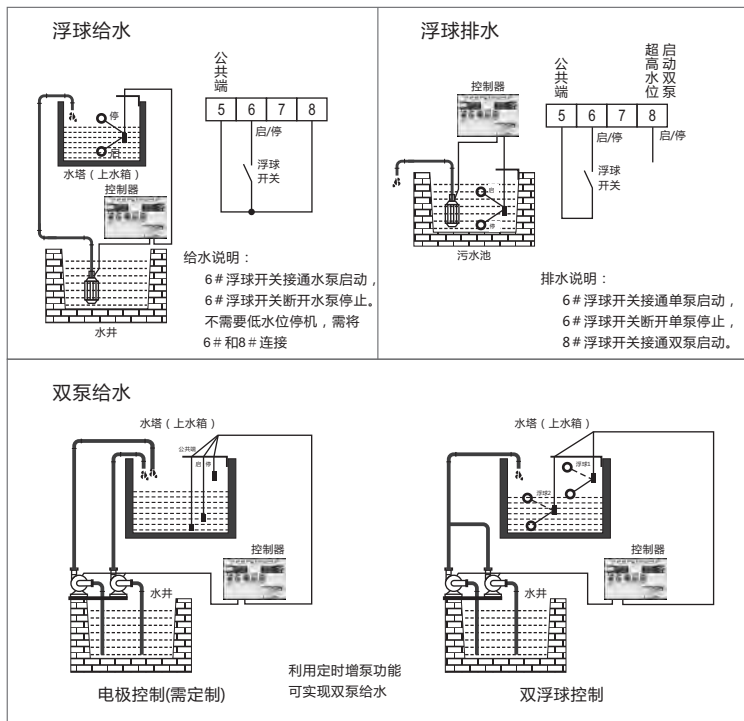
浮球给水

公共端

| 5 | 6 | 7 | 8 |
|---|---|---|---|

启/停

浮球开关

停

启

水塔（上水箱）

控制器

水井

给水说明：

6＃浮球开关接通水泵启动，

6＃浮球开关断开水泵停止。

不需要低水位停机，需将

6＃和8＃连接

浮球排水

公共端

超高水位

启动双泵

| 5 | 6 | 7 | 8 |
|---|---|---|---|

启/停

启/停

浮球开关

控制器

启

停

污水池

排水说明：

6＃浮球开关接通单泵启动，

6＃浮球开关断开单泵停止，

8＃浮球开关接通双泵启动。

双泵给水

水塔（上水箱）

公共端

启

停

控制器

水井

电极控制(需定制)

利用定时增泵功能

可实现双泵给水

水塔（上水箱）

浮球1

浮球2

控制器

水井

双浮球控制